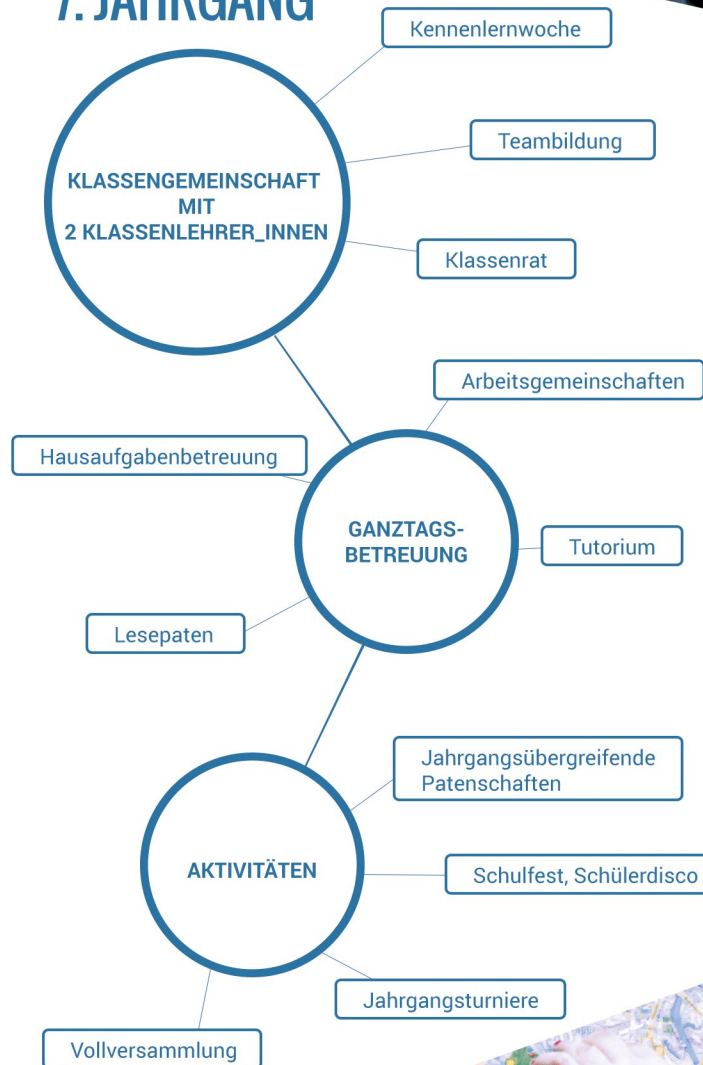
7. JAHRGANG

Kennenlernwoche

KLASSENGEMEINSCHAFT MIT 2 KLASSENLEHRER_INNEN

Teambildung

Klassenrat

Arbeitsgemeinschaften

Hausaufgabenbetreuung

GANZTAGS-BETREUUNG

Tutorium

Lesepaten

Jahrgangsübergreifende Patenschaften

AKTIVITÄTEN

Schulfest, Schülerdisco

Jahrgangsturniere

Vollversammlung